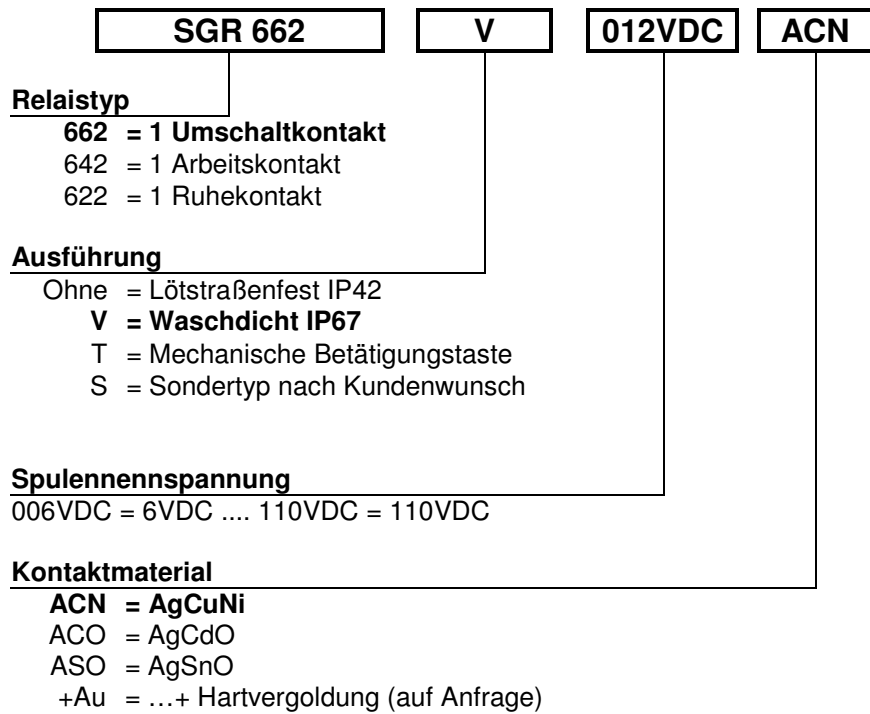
SGR 662 V 012VDC ACN

Relaistyp
662 = 1 Umschaltkontakt
642 = 1 Arbeitskontakt
622 = 1 Ruhekontakt

Ausführung
Ohne = Lötstraßenfest IP42
V = Waschdicht IP67
T = Mechanische Betätigungstaste
S = Sondertyp nach Kundenwunsch

Spulennennspannung
006VDC = 6VDC .... 110VDC = 110VDC

Kontaktmaterial
ACN = AgCuNi
ACO = AgCdO
ASO = AgSnO
+Au = …+ Hartvergoldung (auf Anfrage)